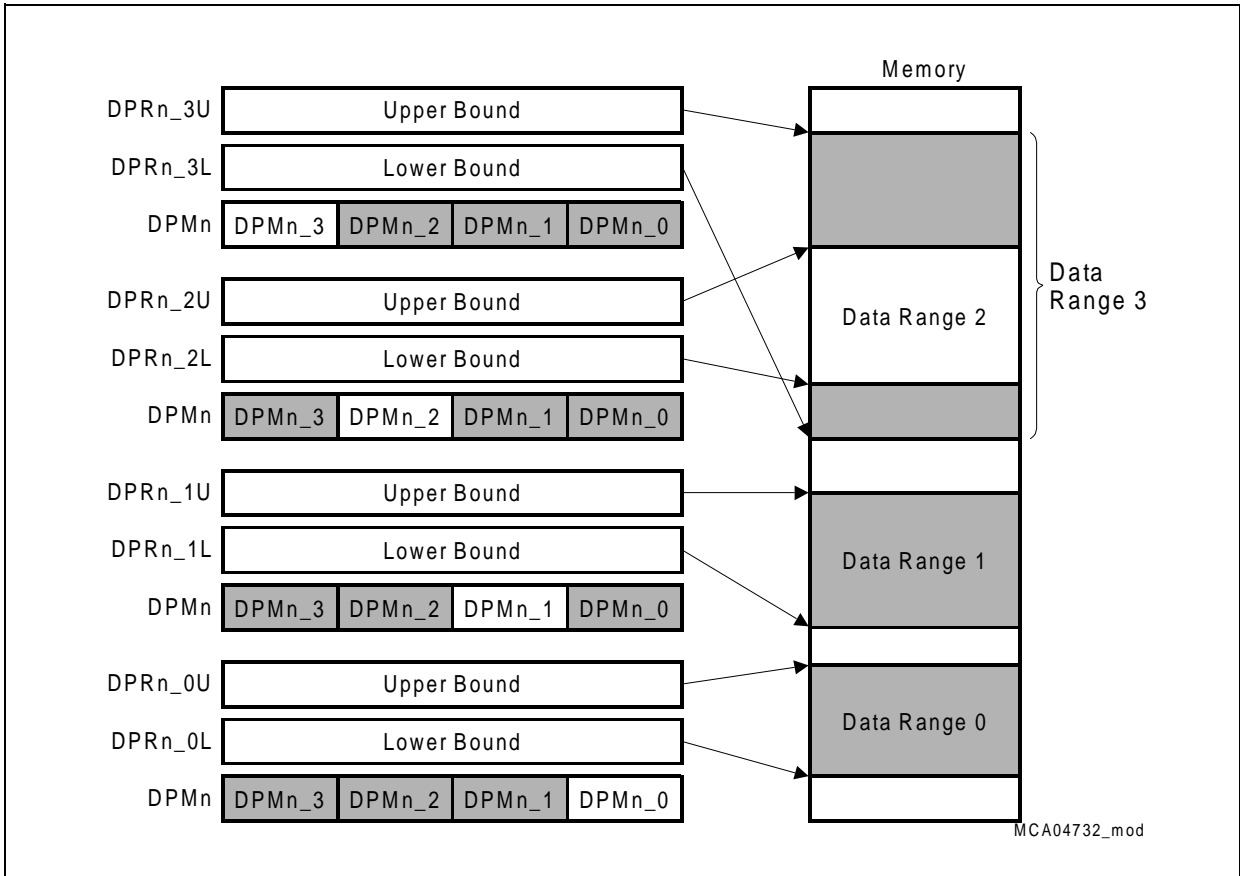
Memory

DPRn_3U Upper Bound
DPRn_3L Lower Bound
DPMn DPMn_3 DPMn_2 DPMn_1 DPMn_0

DPRn_2U Upper Bound
DPRn_2L Lower Bound
DPMn DPMn_3 DPMn_2 DPMn_1 DPMn_0

DPRn_1U Upper Bound
DPRn_1L Lower Bound
DPMn DPMn_3 DPMn_2 DPMn_1 DPMn_0

DPRn_0U Upper Bound
DPRn_0L Lower Bound
DPMn DPMn_3 DPMn_2 DPMn_1 DPMn_0

Data Range 2

Data Range 3

Data Range 1

Data Range 0

MCA04732_mod